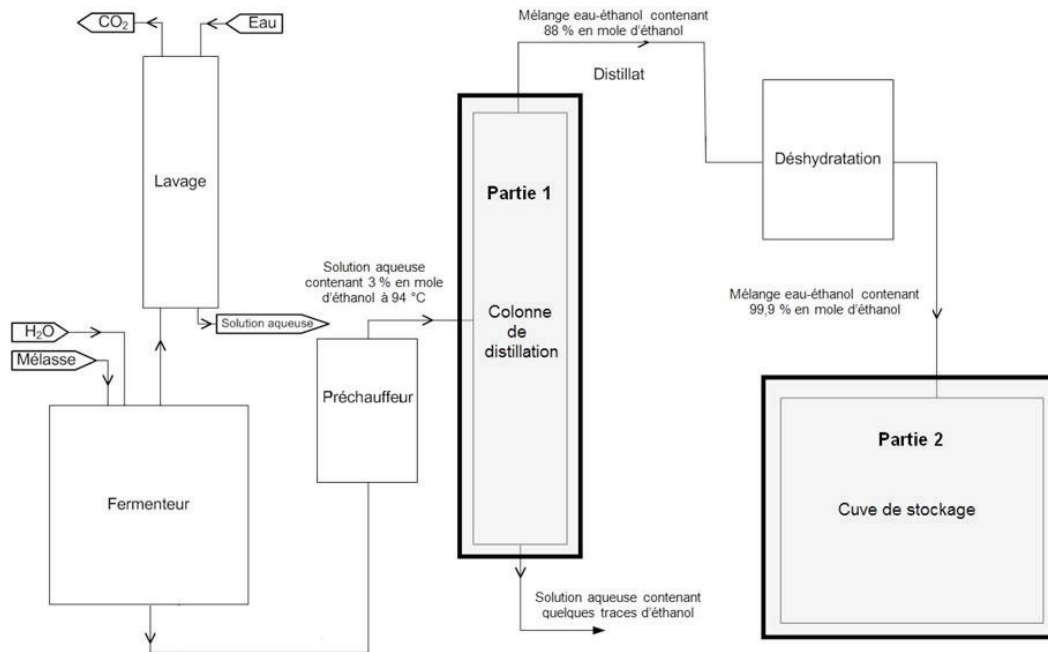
$CO_2$

Eau

Lavage

$H_2O$

Mélasse

Fermenteur

Solution aqueuse

Solution aqueuse contenant 3 % en mole d'éthanol à 94 °C

Préchauffeur

Mélange eau-éthanol contenant 88 % en mole d'éthanol

Distillat

Partie 1

Colonne de distillation

Solution aqueuse contenant quelques traces d'éthanol

Déshydratation

Mélange eau-éthanol contenant 99,9 % en mole d'éthanol

Partie 2

Cuve de stockage